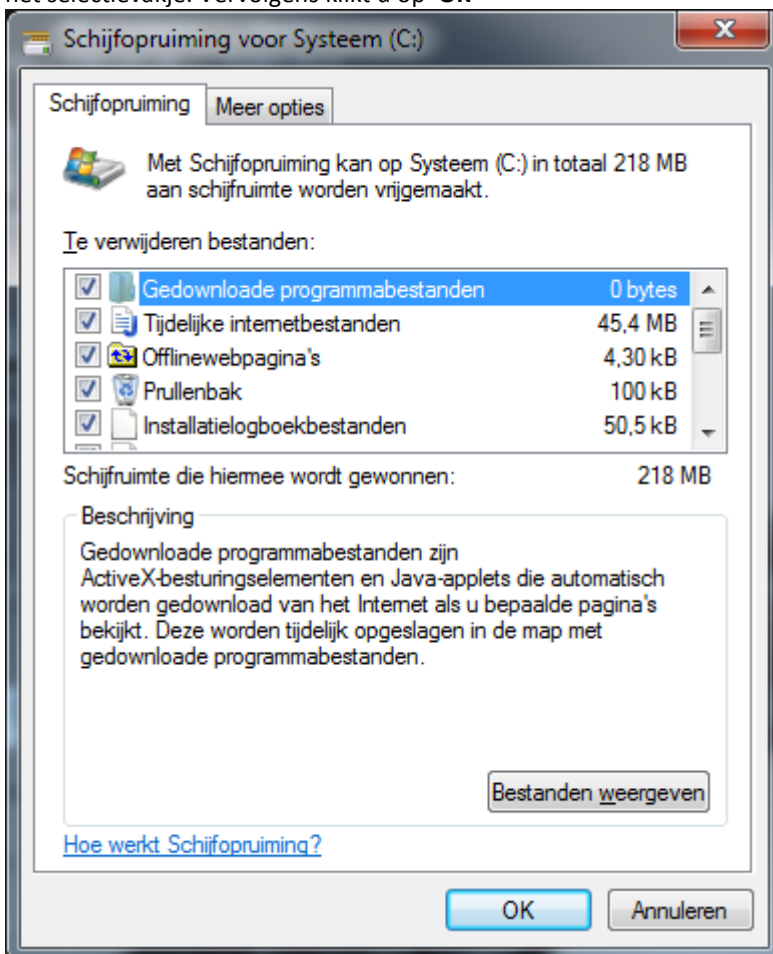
het selectievakje. Vervolgens klikt u op "OK"

Schijfopruiming voor Systeem (C:)

Schijfopruiming | Meer opties

Met Schijfopruiming kan op Systeem (C:) in totaal 218 MB aan schijfruimte worden vrijgemaakt.

Te verwijderen bestanden:

| | |
|---|---|
| Gedownloade programmabestanden | 0 bytes |
| Tijdelijke internetbestanden | 45,4 MB |
| Offlinewebpagina's | 4,30 kB |
| Prullenbak | 100 kB |
| Installatielogboekbestanden | 50,5 kB |

Schijfruimte die hiermee wordt gewonnen: 218 MB

Beschrijving

Gedownloade programmabestanden zijn ActiveX-besturingselementen en Java-applets die automatisch worden gedownload van het Internet als u bepaalde pagina's bekijkt. Deze worden tijdelijk opgeslagen in de map met gedownloade programmabestanden.

Bestanden weergeven

Hoe werkt Schijfopruiming?

OK

Annuleren